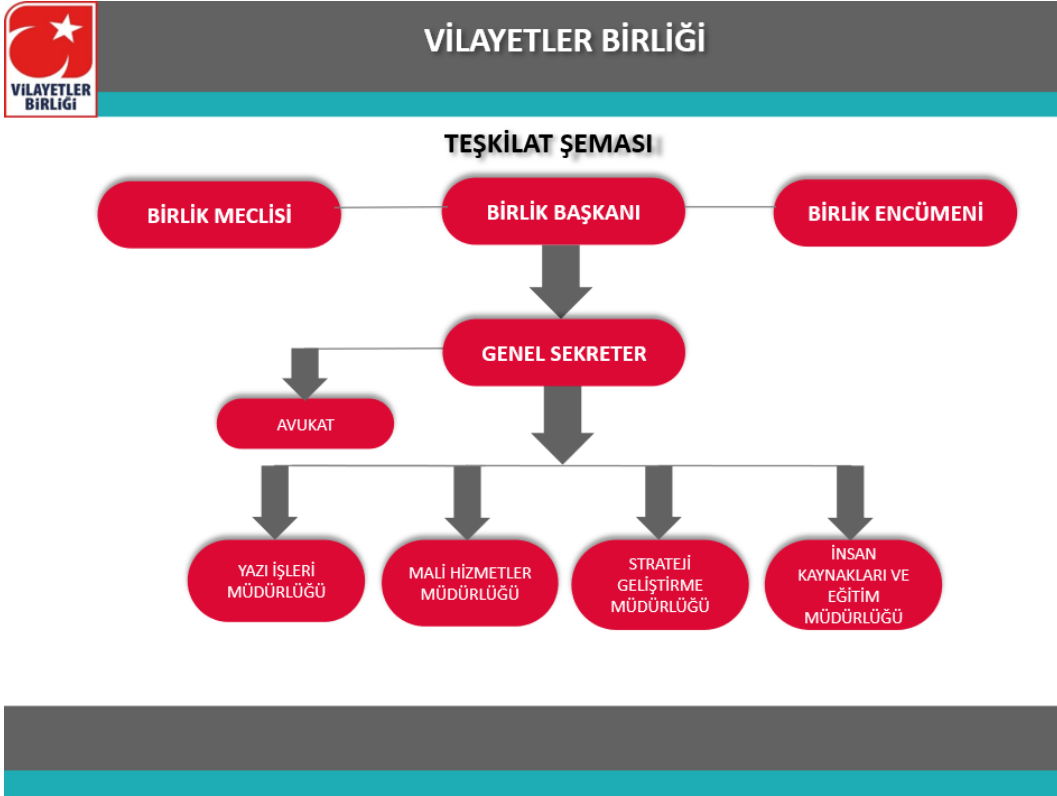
VİLAYETLER BİRLİĞİ

VİLAYETLER BİRLİĞİ

TEŞKİLAT ŞEMASI

BİRLİK MECLİSİ

BİRLİK BAŞKANI

BİRLİK ENCÜMENİ

GENEL SEKRETER

AVUKAT

YAZI İŞLERİ MÜDÜRLÜĞÜ

MALİ HİZMETLER MÜDÜRLÜĞÜ

STRATEJİ GELİŞTİRME MÜDÜRLÜĞÜ

İNSAN KAYNAKLARI VE EĞİTİM MÜDÜRLÜĞÜ